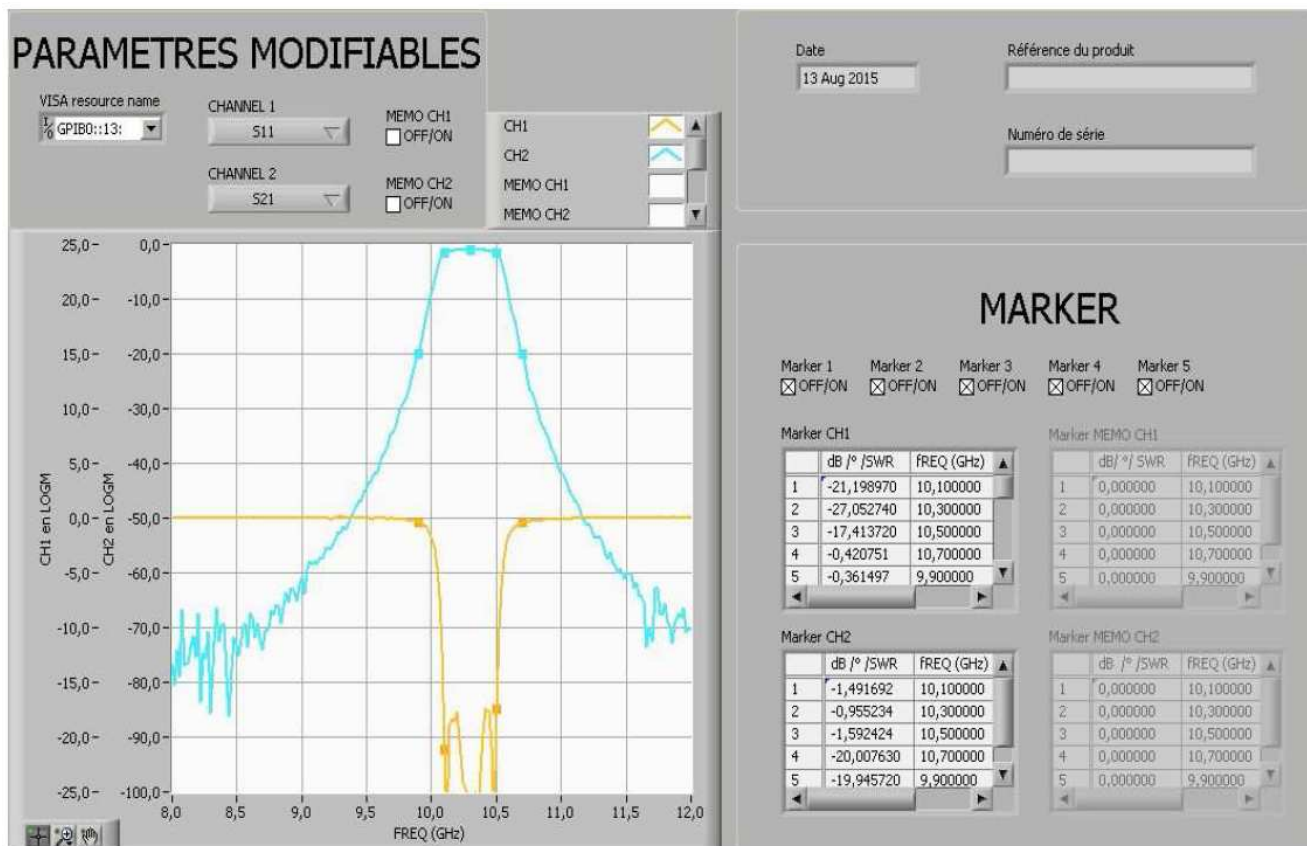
PARAMETRES MODIFIABLES

VISA resource name
GPIB0::13:

CHANNEL 1
S11

MEMO CH1
OFF/ON

CHANNEL 2
S21

MEMO CH2
OFF/ON

CH1
CH2
MEMO CH1
MEMO CH2

Date
13 Aug 2015

Référence du produit

Numéro de série

25,0- 0,0-
20,0- -10,0-
15,0- -20,0-
10,0- -30,0-
5,0- -40,0-
0,0- -50,0-
-5,0- -60,0-
-10,0- -70,0-
-15,0- -80,0-
-20,0- -90,0-
-25,0- -100,0-

CH1 en LOGM
CH2 en LOGM

8,0 8,5 9,0 9,5 10,0 10,5 11,0 11,5 12,0
FREQ (GHz)

MARKER

Marker 1 OFF/ON
Marker 2 OFF/ON
Marker 3 OFF/ON
Marker 4 OFF/ON
Marker 5 OFF/ON

Marker CH1

| | dB /° /SWR | fREQ (GHz) |
|---|---|---|
| 1 | -21,198970 | 10,100000 |
| 2 | -27,052740 | 10,300000 |
| 3 | -17,413720 | 10,500000 |
| 4 | -0,420751 | 10,700000 |
| 5 | -0,361497 | 9,900000 |

Marker MEMO CH1

| | dB/ °/ SWR | fREQ (GHz) |
|---|---|---|
| 1 | 0,000000 | 10,100000 |
| 2 | 0,000000 | 10,300000 |
| 3 | 0,000000 | 10,500000 |
| 4 | 0,000000 | 10,700000 |
| 5 | 0,000000 | 9,900000 |

Marker CH2

| | dB /° /SWR | fREQ (GHz) |
|---|---|---|
| 1 | -1,491692 | 10,100000 |
| 2 | -0,955234 | 10,300000 |
| 3 | -1,592424 | 10,500000 |
| 4 | -20,007630 | 10,700000 |
| 5 | -19,945720 | 9,900000 |

Marker MEMO CH2

| | dB /° /SWR | fREQ (GHz) |
|---|---|---|
| 1 | 0,000000 | 10,100000 |
| 2 | 0,000000 | 10,300000 |
| 3 | 0,000000 | 10,500000 |
| 4 | 0,000000 | 10,700000 |
| 5 | 0,000000 | 9,900000 |